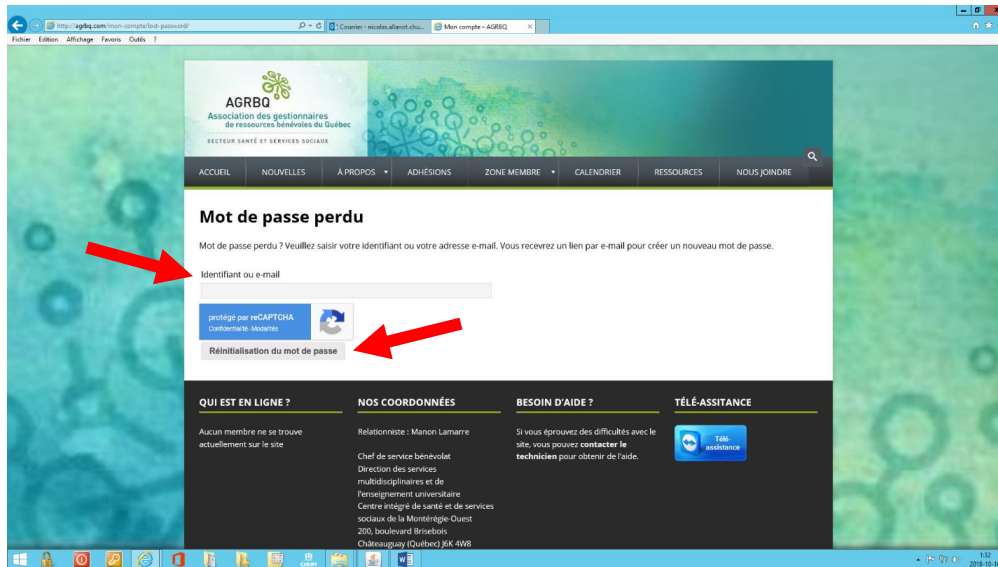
http://agrbq.com/mon-compte/lost-password/

Courrier - nicolas.allanot.chu...

Mon compte – AGRBQ

Fichier Edition Affichage Favoris Outils ?

AGRBQ
Association des gestionnaires de ressources bénévoles du Québec
SECTEUR SANTÉ ET SERVICES SOCIAUX

ACCUEIL NOUVELLES À PROPOS ADHÉSIONS ZONE MEMBRE CALENDRIER RESSOURCES NOUS JOINDRE

Mot de passe perdu

Mot de passe perdu ? Veuillez saisir votre identifiant ou votre adresse e-mail. Vous recevrez un lien par e-mail pour créer un nouveau mot de passe.

Identifiant ou e-mail

protégé par reCAPTCHA
Confidentialité - Modalités

Réinitialisation du mot de passe

QUI EST EN LIGNE ?

Aucun membre ne se trouve actuellement sur le site

NOS COORDONNÉES

Relationniste : Manon Lamarre

Chef de service bénévolat
Direction des services multidisciplinaires et de l'enseignement universitaire
Centre intégré de santé et de services sociaux de la Montérégie-Ouest
200, boulevard Brisebois
Châteauguay (Québec) J6K 4W8

BESOIN D'AIDE ?

Si vous éprouvez des difficultés avec le site, vous pouvez contacter le technicien pour obtenir de l'aide.

TÉLÉ-ASSISTANCE

Télé-assistance

1:32
2018-10-1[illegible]